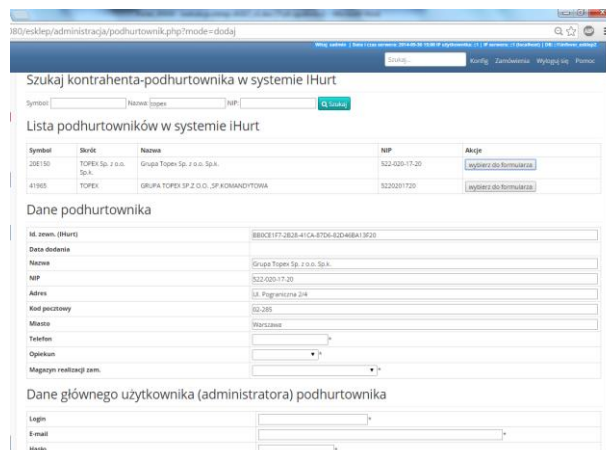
080/esklep/administracja/podhurtownik.php?mode=dodaj

Witaj: admin | Data i czas serwera: 2014-08-30 10:00 IP użytkownika: ::1 | IP serwera: ::1 (localhost) | DB: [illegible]

Szukaj...

Konfig Zamówienia Wyloguj się Pomoc

Szukaj kontrahenta-podhurtownika w systemie IHurt

Symbol: Nazwa: topex NIP: Szukaj

Lista podhurtowników w systemie iHurt

| Symbol | Skrót | Nazwa | NIP | Akcje |
|---|---|---|---|---|
| 20E150 | TOPEX Sp. z o.o. Sp.k. | Grupa Topex Sp. z o.o. Sp.k. | 522-020-17-20 | wybierz do formularza |
| 41965 | TOPEX | GRUPA TOPEX SP.Z O.O. ,SP.KOMANDYTOWA | 5220201720 | wybierz do formularza |

Dane podhurtownika

| | |
|---|---|
| Id. zewn. (iHurt) | BB0CE1F7-2B28-41CA-87D6-82D46BA13F20 |
| Data dodania | |
| Nazwa | Grupa Topex Sp. z o.o. Sp.k. |
| NIP | 522-020-17-20 |
| Adres | Ul. Pograniczna 2/4 |
| Kod pocztowy | 02-285 |
| Miasto | Warszawa |
| Telefon | * |
| Opiekun | * |
| Magazyn realizacji zam. | * |

Dane głównego użytkownika (administratora) podhurtownika

| | |
|---|---|
| Login | * |
| E-mail | * |
| Hasło | * |